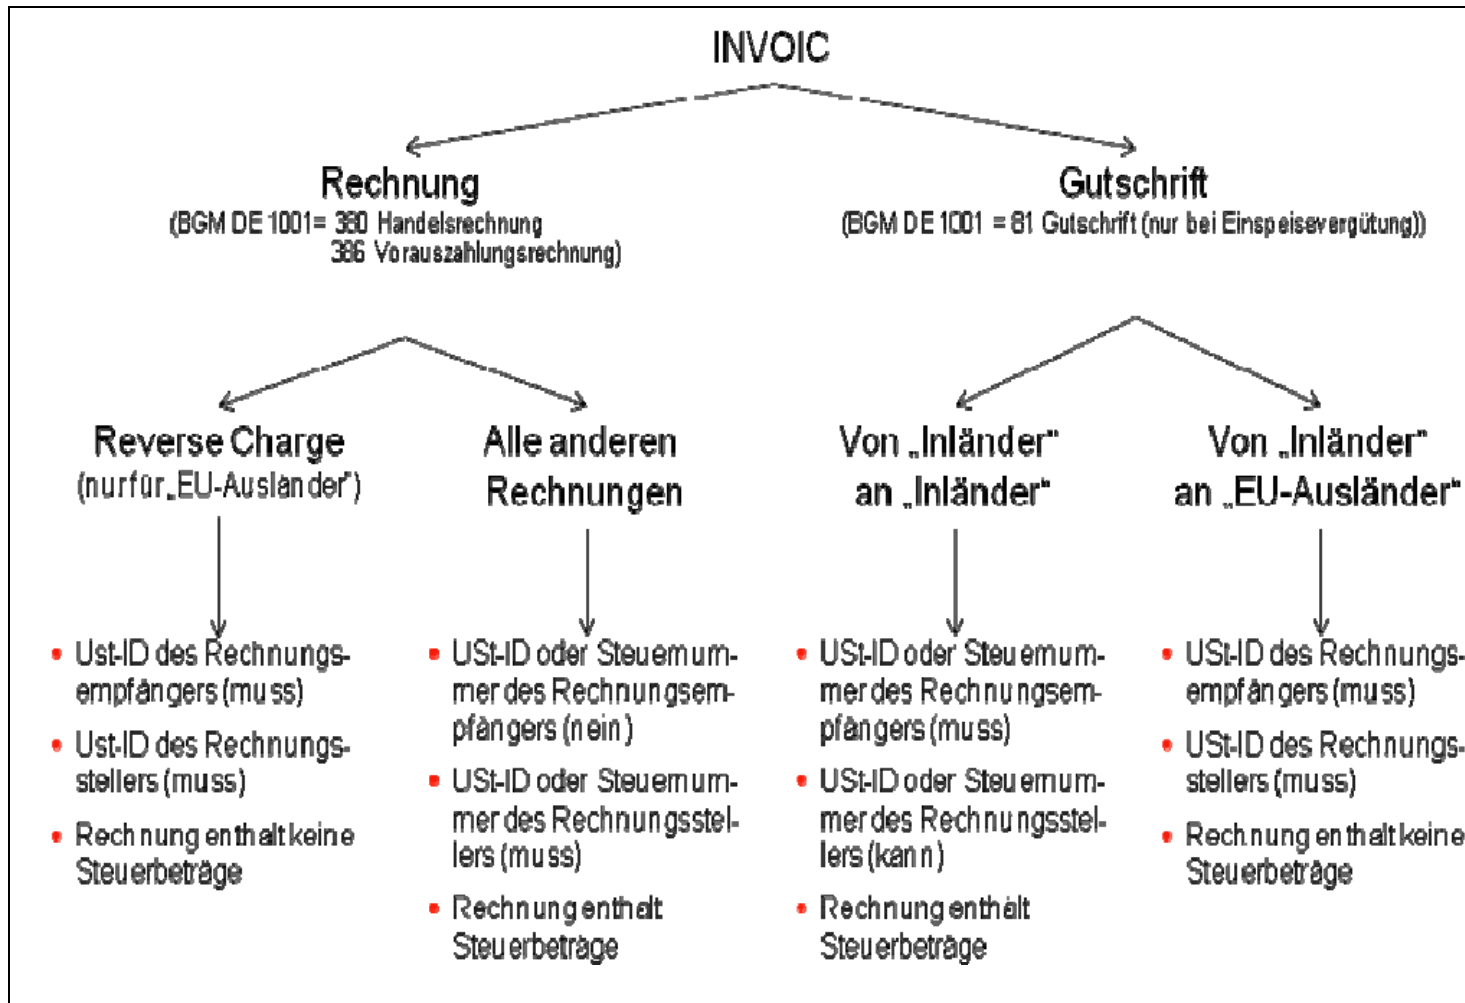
INVOIC

Rechnung
(BGM DE 1001= 380 Handelsrechnung
386 Vorauszahlungsrechnung)

Gutschrift
(BGM DE 1001 = 81 Gutschrift (nur bei Einspeisevergütung))

Reverse Charge
(nur für „EU-Ausländer")

- Ust-ID des Rechnungsempfängers (muss)
- Ust-ID des Rechnungsstellers (muss)
- Rechnung enthält keine Steuerbeträge

Alle anderen Rechnungen

- USt-ID oder Steuernummer des Rechnungsempfängers (nein)
- USt-ID oder Steuernummer des Rechnungsstellers (muss)
- Rechnung enthält Steuerbeträge

Von „Inländer" an „Inländer"

- USt-ID oder Steuernummer des Rechnungsempfängers (muss)
- USt-ID oder Steuernummer des Rechnungsstellers (kann)
- Rechnung enthält Steuerbeträge

Von „Inländer" an „EU-Ausländer"

- USt-ID des Rechnungsempfängers (muss)
- USt-ID des Rechnungsstellers (muss)
- Rechnung enthält keine Steuerbeträge